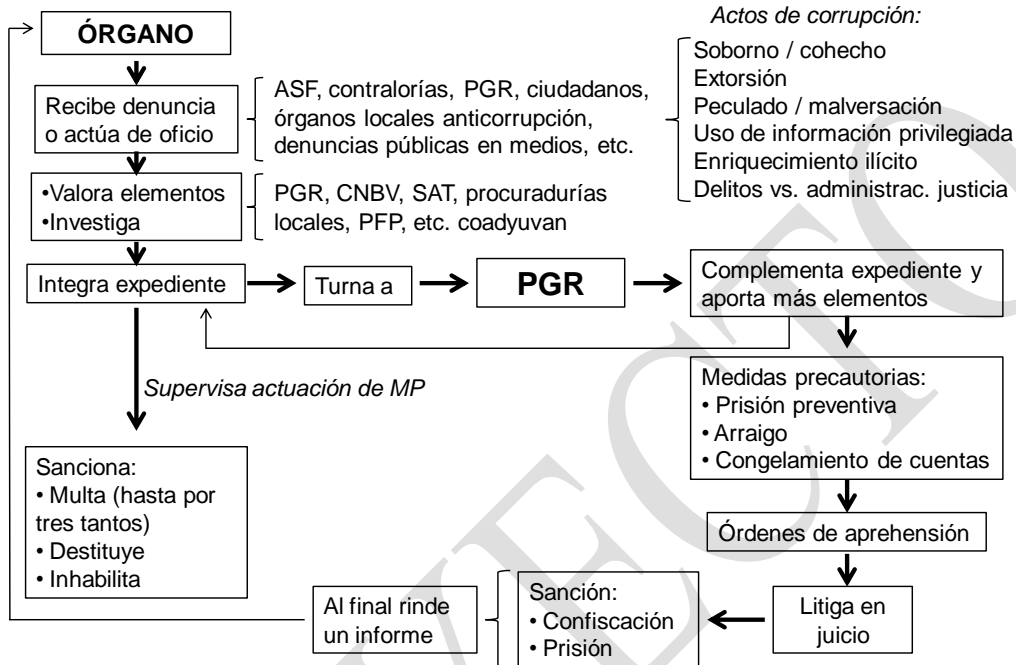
ÓRGANO

Recibe denuncia o actúa de oficio

ASF, contralorías, PGR, ciudadanos, órganos locales anticorrupción, denuncias públicas en medios, etc.

Actos de corrupción:
Soborno / cohecho
Extorsión
Peculado / malversación
Uso de información privilegiada
Enriquecimiento ilícito
Delitos vs. administrac. justicia

•Valora elementos
•Investiga

PGR, CNBV, SAT, procuradurías locales, PFP, etc. coadyuvan

Integra expediente

Turna a

PGR

Complementa expediente y aporta más elementos

Supervisa actuación de MP

Medidas precautorias:
• Prisión preventiva
• Arraigo
• Congelamiento de cuentas

Sanciona:
• Multa (hasta por tres tantos)
• Destituye
• Inhabilita

Órdenes de aprehensión

Al final rinde un informe

Sanción:
• Confiscación
• Prisión

Litiga en juicio